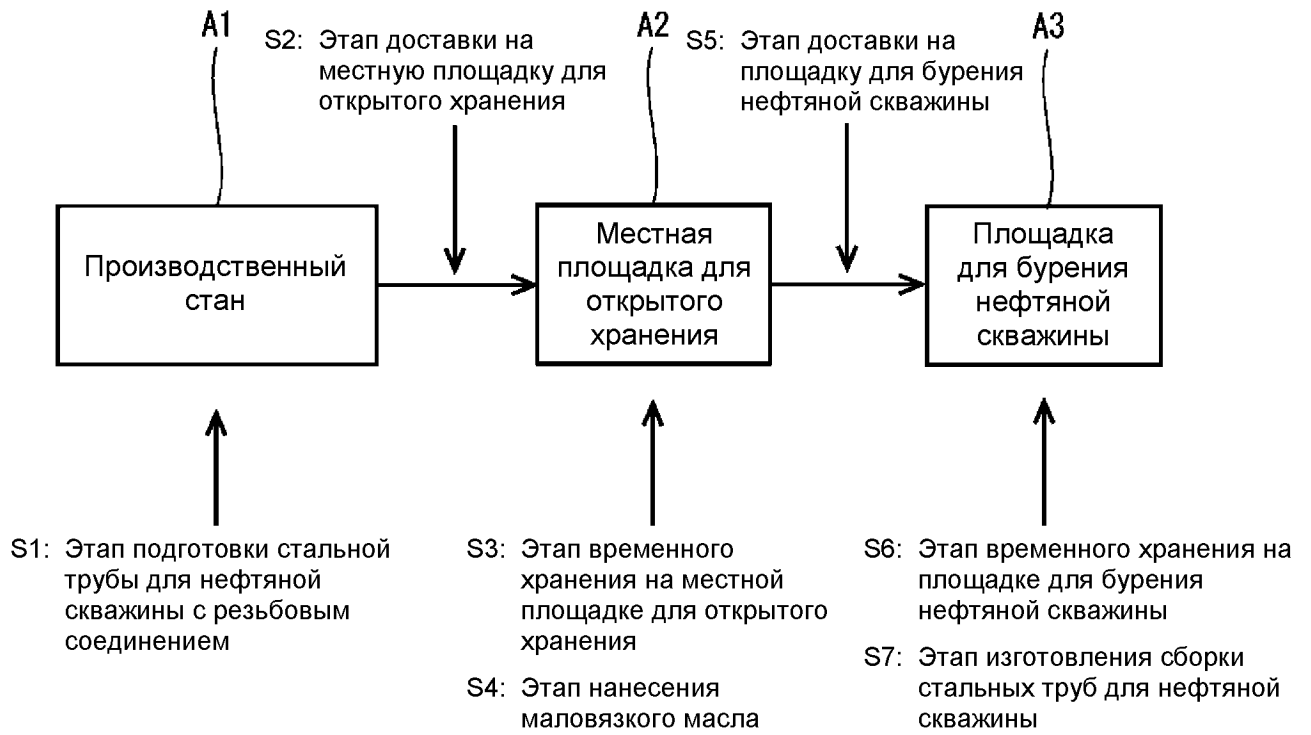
A1

S2: Этап доставки на местную площадку для открытого хранения

A2

S5: Этап доставки на площадку для бурения нефтяной скважины

A3

Производственный стан

Местная площадка для открытого хранения

Площадка для бурения нефтяной скважины

S1: Этап подготовки стальной трубы для нефтяной скважины с резьбовым соединением

S3: Этап временного хранения на местной площадке для открытого хранения

S4: Этап нанесения маловязкого масла

S6: Этап временного хранения на площадке для бурения нефтяной скважины

S7: Этап изготовления сборки стальных труб для нефтяной скважины